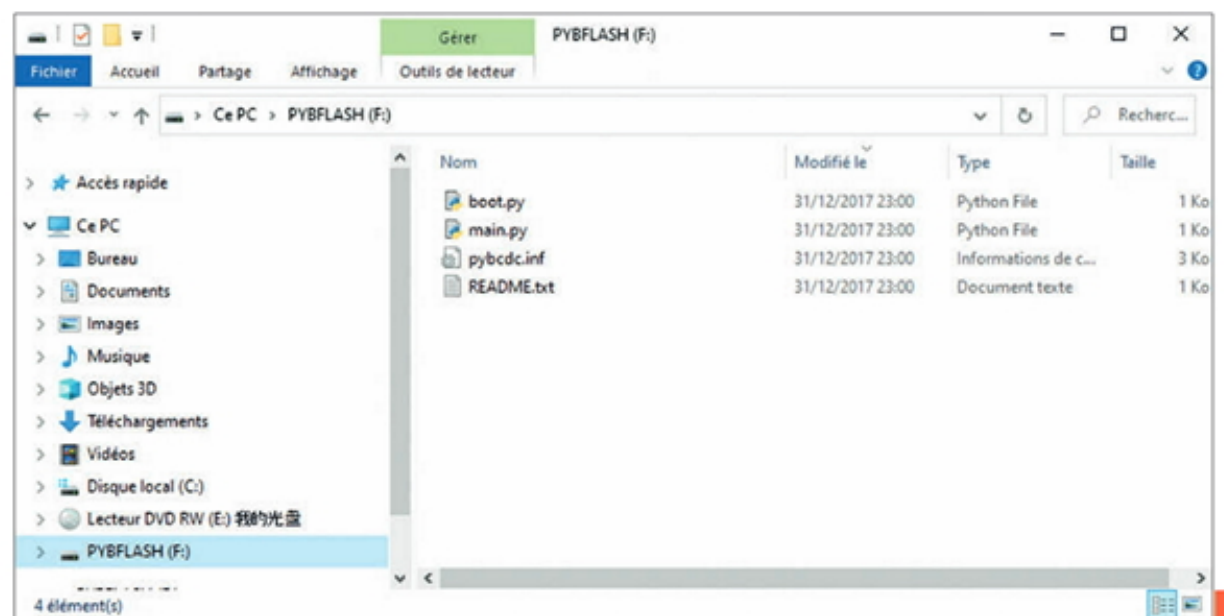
Gérer PYBFLASH (F:)

Fichier Accueil Partage Affichage Outils de lecteur

Ce PC > PYBFLASH (F:)

Recherc...

Accès rapide
Ce PC
Bureau
Documents
Images
Musique
Objets 3D
Téléchargements
Vidéos
Disque local (C:)
Lecteur DVD RW (E:) 我的光盘
PYBFLASH (F:)

| Nom | Modifié le | Type | Taille |
|---|---|---|---|
| boot.py | 31/12/2017 23:00 | Python File | 1 Ko |
| main.py | 31/12/2017 23:00 | Python File | 1 Ko |
| pybcdc.inf | 31/12/2017 23:00 | Informations de c... | 3 Ko |
| README.txt | 31/12/2017 23:00 | Document texte | 1 Ko |

4 élément(s)